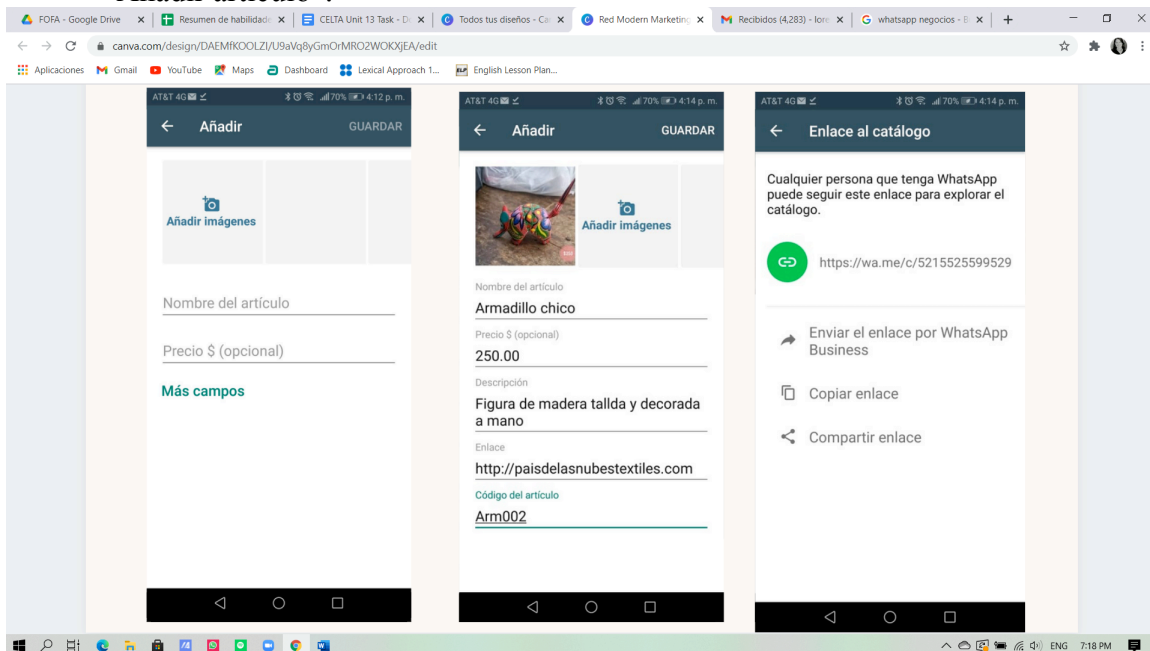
FOFA - Google Drive | Resumen de habilidade | CELTA Unit 13 Task - D | Todos tus diseños - Ca | Red Modern Marketing | Recibidos (4,283) - lore | whatsapp negocios - B | +

canva.com/design/DAEMfKOOLZI/U9aVq8yGmOrMRO2WOKXjEA/edit

Aplicaciones Gmail YouTube Maps Dashboard Lexical Approach 1... English Lesson Plan...

Añadir artículo".

AT&T 4G 70% 4:12 p. m.

Añadir GUARDAR

Añadir imágenes

Nombre del artículo

Precio $ (opcional)

Más campos

AT&T 4G 70% 4:14 p. m.

Añadir GUARDAR

Añadir imágenes

Nombre del artículo
Armadillo chico

Precio $ (opcional)
250.00

Descripción
Figura de madera tallda y decorada a mano

Enlace
http://paisdelasnubestextiles.com

Código del artículo
Arm002

AT&T 4G 70% 4:14 p. m.

Enlace al catálogo

Cualquier persona que tenga WhatsApp puede seguir este enlace para explorar el catálogo.

https://wa.me/c/5215525599529

Enviar el enlace por WhatsApp Business

Copiar enlace

Compartir enlace

ENG 7:18 PM